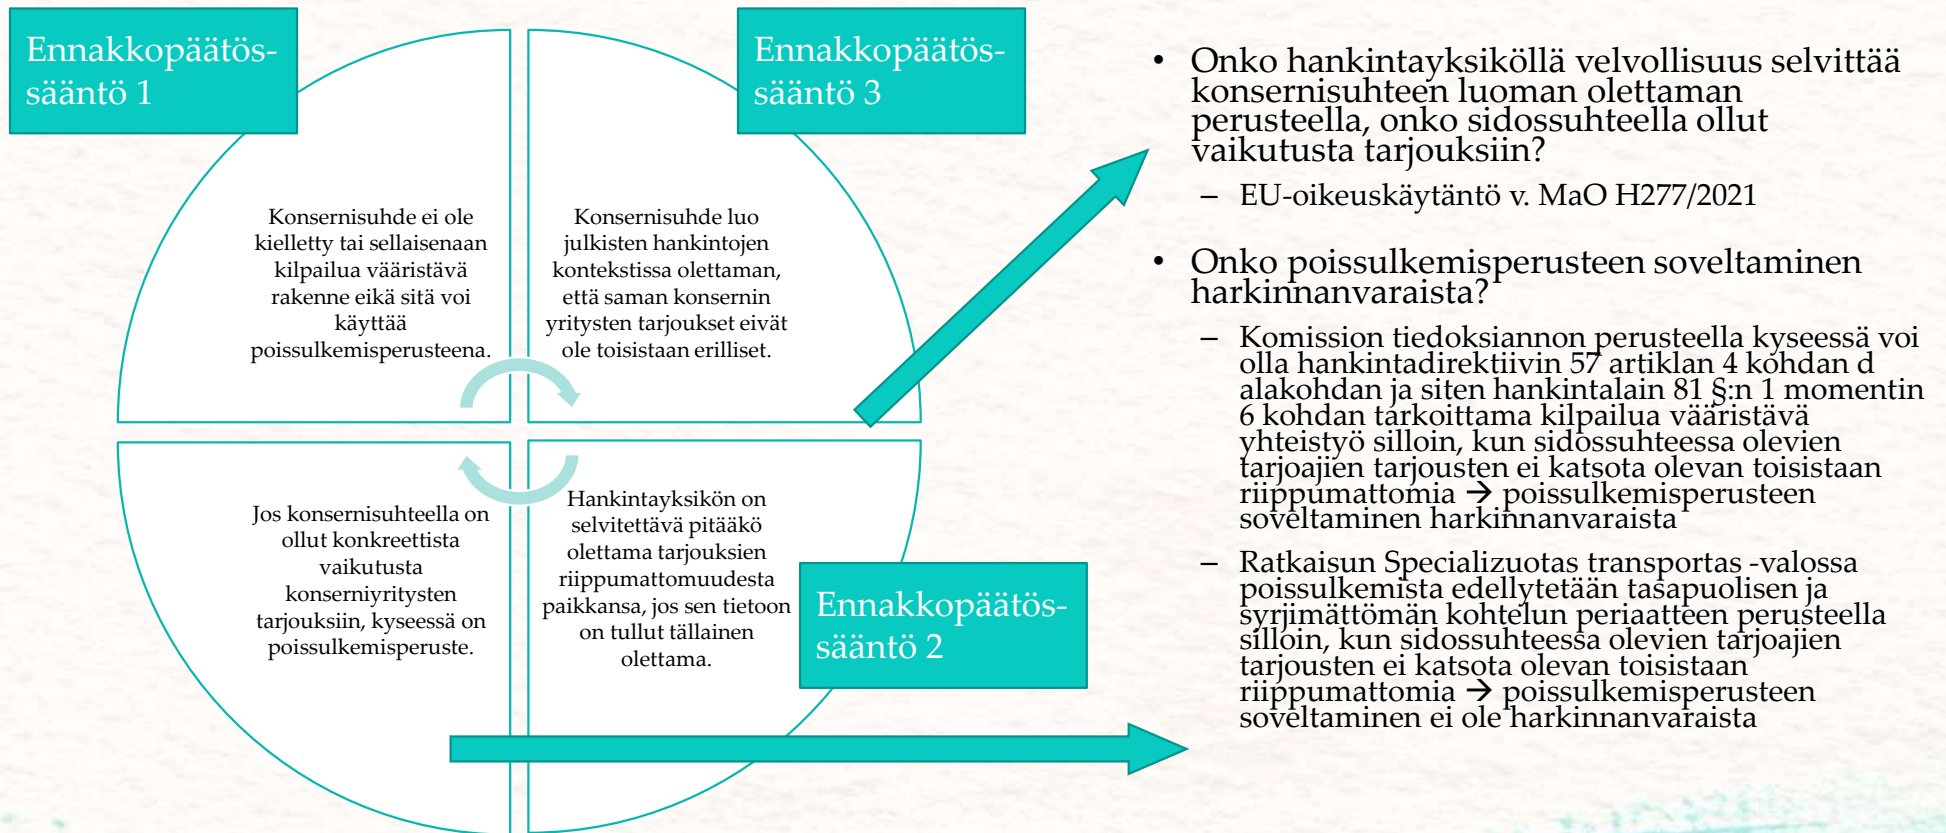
Ennakkopäätössääntö 1

Konsernisuhde ei ole kielletty tai sellaisenaan kilpailua vääristävä rakenne eikä sitä voi käyttää poissulkemisperusteena.

Ennakkopäätössääntö 3

Konsernisuhde luo julkisten hankintojen kontekstissa olettaman, että saman konsernin yritysten tarjoukset eivät ole toisistaan erilliset.

Jos konsernisuhteella on ollut konkreettista vaikutusta konserniyritysten tarjouksiin, kyseessä on poissulkemisperuste.

Hankintayksikön on selvitettävä pitääkö olettama tarjouksien riippumattomuudesta paikkansa, jos sen tietoon on tullut tällainen olettama.

Ennakkopäätössääntö 2

• Onko hankintayksiköllä velvollisuus selvittää konsernisuhteen luoman olettaman perusteella, onko sidossuhteella ollut vaikutusta tarjouksiin?
– EU-oikeuskäytäntö v. MaO H277/2021

• Onko poissulkemisperusteen soveltaminen harkinnanvaraista?
– Komission tiedoksiannon perusteella kyseessä voi olla hankintadirektiivin 57 artiklan 4 kohdan d alakohdan ja siten hankintalain 81 §:n 1 momentin 6 kohdan tarkoittama kilpailua vääristävä yhteistyö silloin, kun sidossuhteessa olevien tarjoajien tarjousten ei katsota olevan toisistaan riippumattomia → poissulkemisperusteen soveltaminen harkinnanvaraista
– Ratkaisun Specializuotas transportas -valossa poissulkemista edellytetään tasapuolisen ja syrjimättömän kohtelun periaatteen perusteella silloin, kun sidossuhteessa olevien tarjoajien tarjousten ei katsota olevan toisistaan riippumattomia → poissulkemisperusteen soveltaminen ei ole harkinnanvaraista